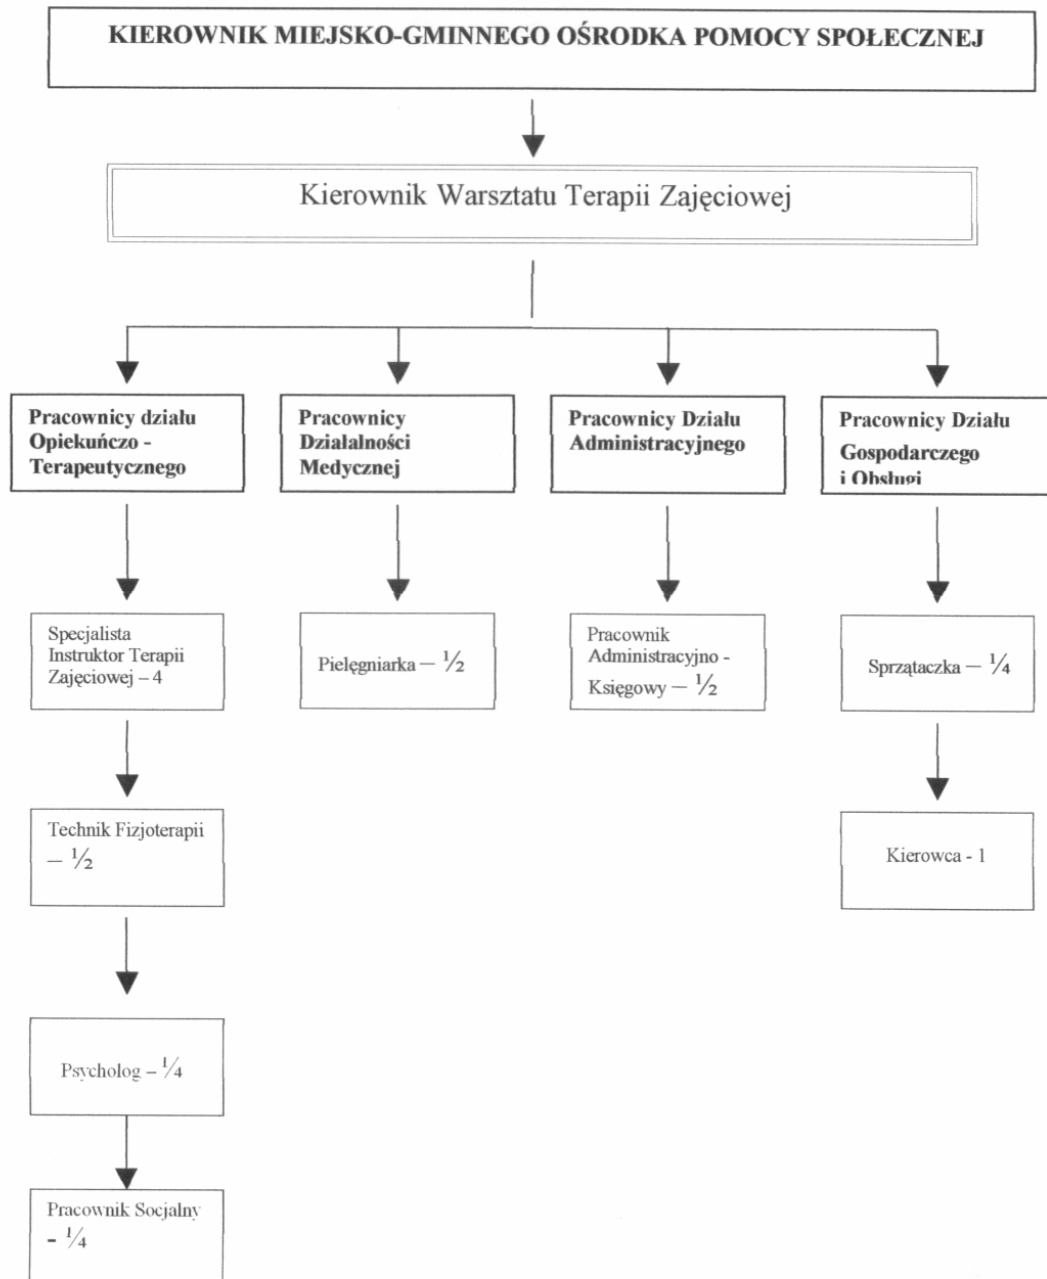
KIEROWNIK MIEJSKO-GMINNEGO OŚRODKA POMOCY SPOŁECZNEJ

Kierownik Warsztatu Terapii Zajęciowej

Pracownicy działu Opiekuńczo - Terapeutycznego

Specjalista Instruktor Terapii Zajęciowej – 4

Technik Fizjoterapii – $\frac{1}{2}$

Psycholog – $\frac{1}{4}$

Pracownik Socjalny - $\frac{1}{4}$

Pracownicy Działalności Medycznej

Pielęgniarka – $\frac{1}{2}$

Pracownicy Działu Administracyjnego

Pracownik Administracyjno - Księgowy – $\frac{1}{2}$

Pracownicy Działu Gospodarczego i Obsługi

Sprzątaczka – $\frac{1}{4}$

Kierowca - 1